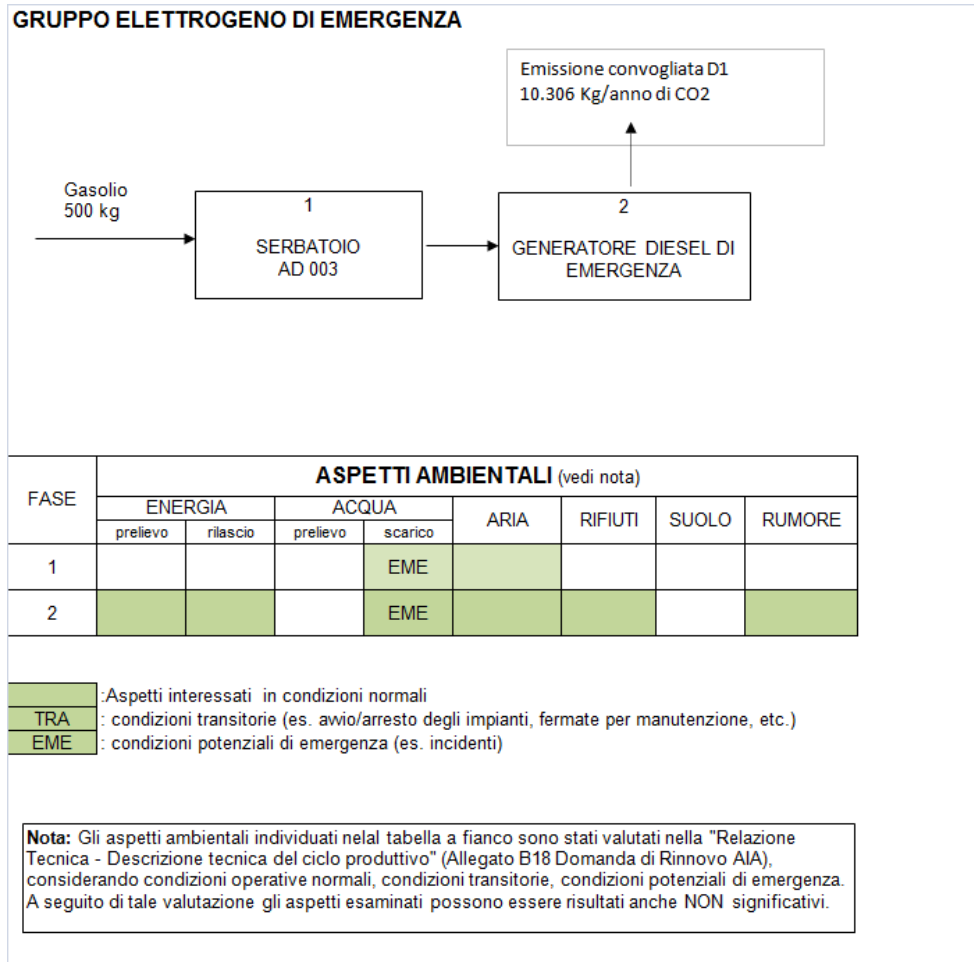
GRUPPO ELETTROGENO DI EMERGENZA

Emissione convogliata D1
10.306 Kg/anno di CO2

Gasolio
500 kg

1
SERBATOIO
AD 003

2
GENERATORE DIESEL DI EMERGENZA

| FASE | ASPETTI AMBIENTALI (vedi nota) | | | | | | | |
|---|---|---|---|---|---|---|---|---|
| | ENERGIA | | ACQUA | | ARIA | RIFIUTI | SUOLO | RUMORE |
| | prelievo | rilascio | prelievo | scarico | | | | |
| 1 | | | | EME | | | | |
| 2 | | | | EME | | | | |

:Aspetti interessati in condizioni normali
TRA : condizioni transitorie (es. avvio/arresto degli impianti, fermate per manutenzione, etc.)
EME : condizioni potenziali di emergenza (es. incidenti)

Nota: Gli aspetti ambientali individuati nelal tabella a fianco sono stati valutati nella "Relazione Tecnica - Descrizione tecnica del ciclo produttivo" (Allegato B18 Domanda di Rinnovo AIA), considerando condizioni operative normali, condizioni transitorie, condizioni potenziali di emergenza. A seguito di tale valutazione gli aspetti esaminati possono essere risultati anche NON significativi.